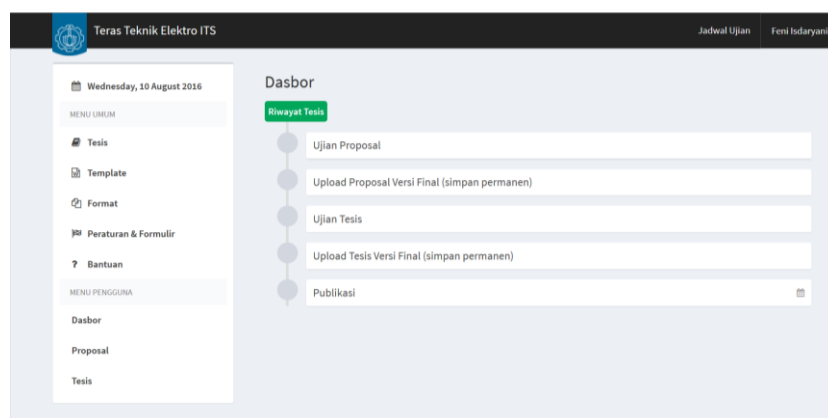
Teras Teknik Elektro ITS

Jadwal Ujian

Feni Isdaryani

Wednesday, 10 August 2016

MENU UMUM

Tesis

Template

Format

Peraturan & Formulir

? Bantuan

MENU PENGGUNA

Dasbor

Proposal

Tesis

Dasbor

Riwayat Tesis

Ujian Proposal

Upload Proposal Versi Final (simpan permanen)

Ujian Tesis

Upload Tesis Versi Final (simpan permanen)

Publikasi